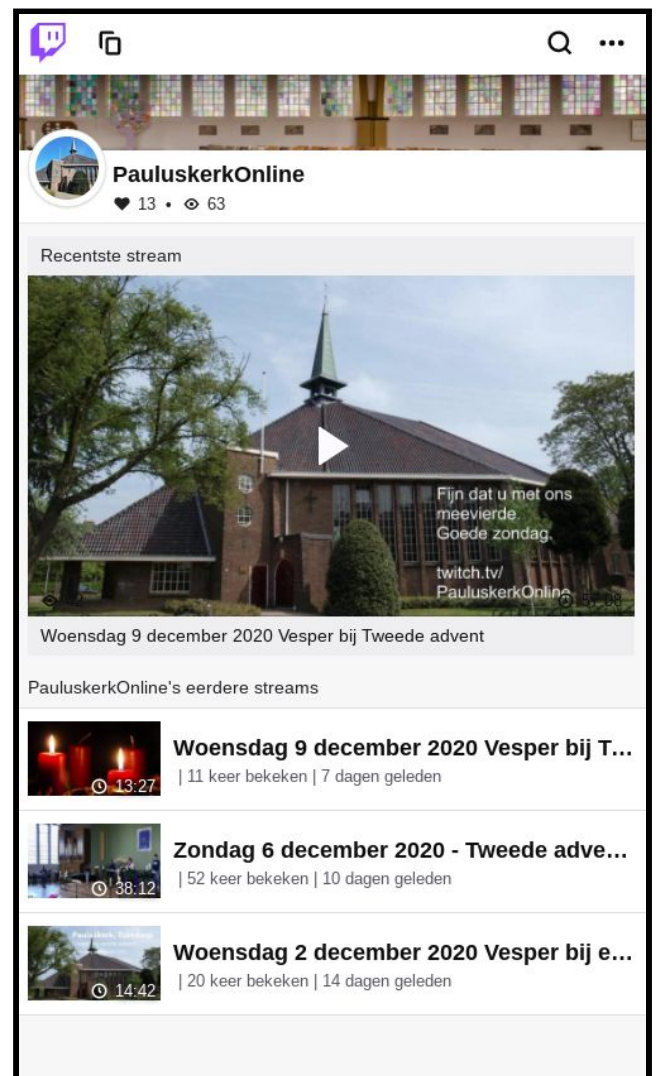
PauluskerkOnline
♥ 13 • 63

Recentste stream

Fijn dat u met ons meevierde.
Goede zondag.
twitch.tv/
PauluskerkOnline

Woensdag 9 december 2020 Vesper bij Tweede advent

PauluskerkOnline's eerdere streams

13:27
Woensdag 9 december 2020 Vesper bij T...
| 11 keer bekeken | 7 dagen geleden

38:12
Zondag 6 december 2020 - Tweede adve...
| 52 keer bekeken | 10 dagen geleden

14:42
Woensdag 2 december 2020 Vesper bij e...
| 20 keer bekeken | 14 dagen geleden